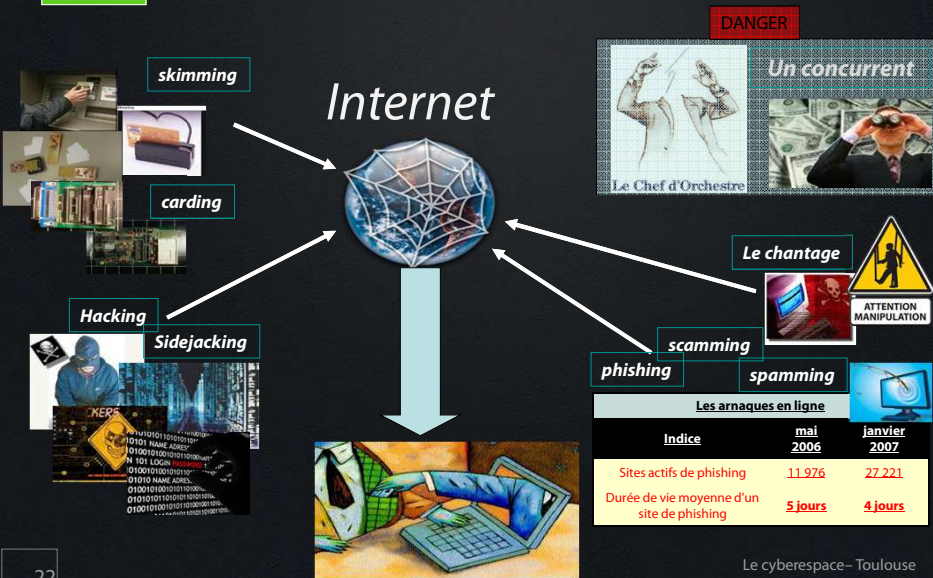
DANGER

Un concurrent

Le Chef d'Orchestre

Internet

skimming

carding

Hacking

Sidejacking

Le chantage

ATTENTION MANIPULATION

scamming

phishing

spamming

| Les arnaques en ligne | | |
|---|---|---|
| Indice | mai 2006 | janvier 2007 |
| Sites actifs de phishing | 11 976 | 27 221 |
| Durée de vie moyenne d'un site de phishing | 5 jours | 4 jours |

22

Le cyberespace– Toulouse